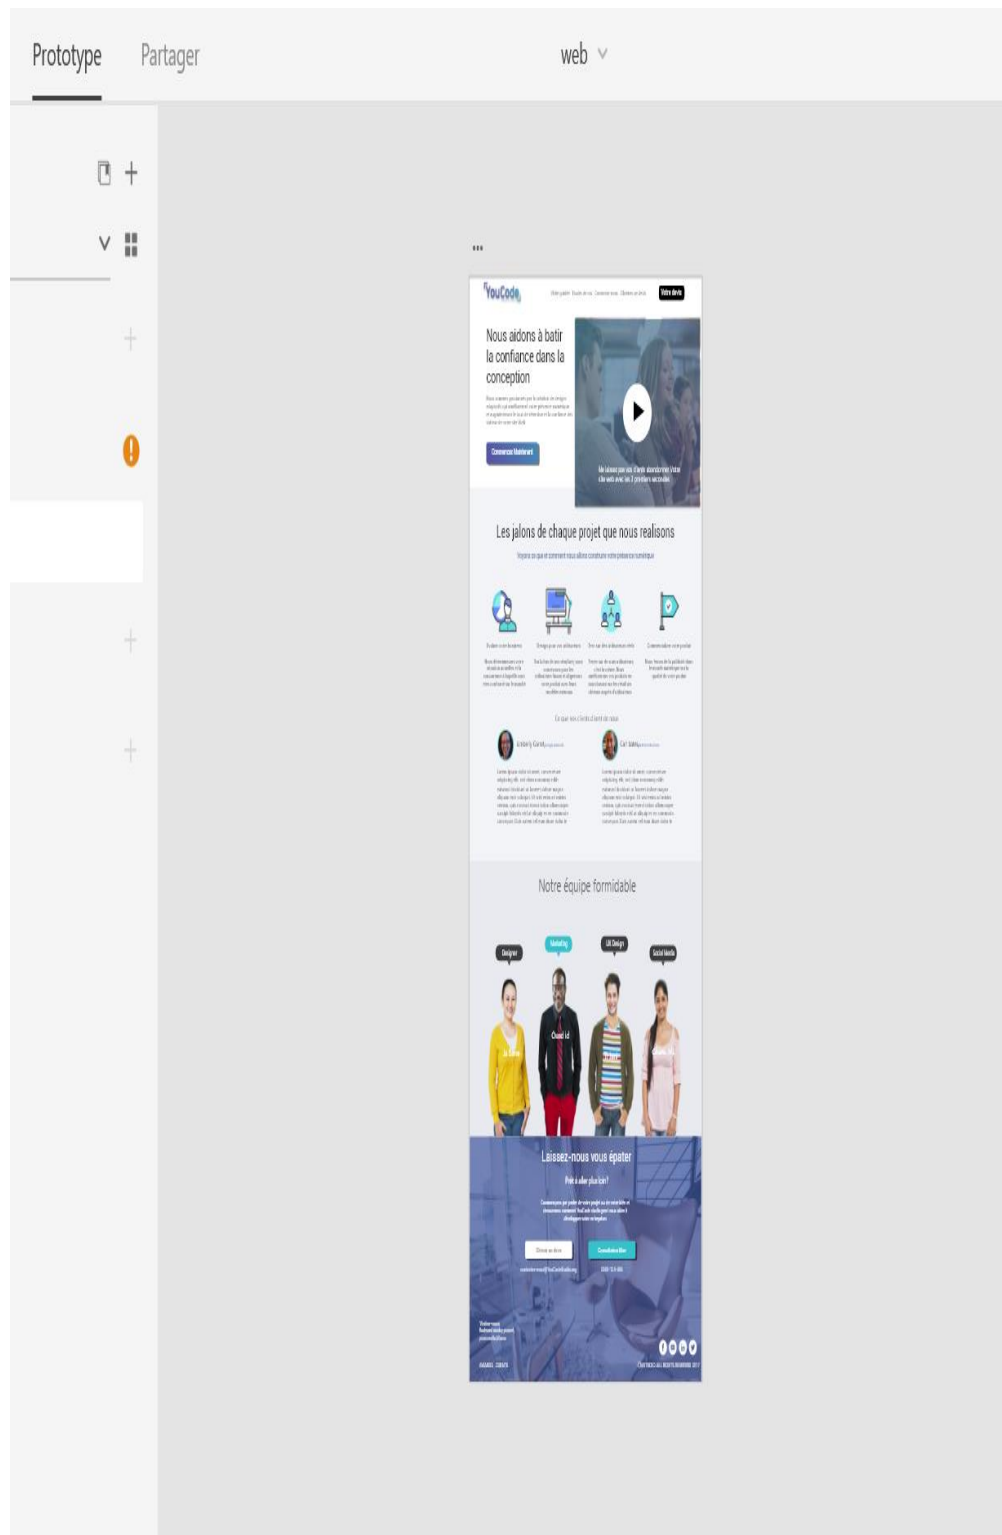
Prototype Partager

web

YouCode

Votre devis

Nous aidons à batir la confiance dans la conception

Commencez Maintenant

Les jalons de chaque projet que nous realisons

Notre équipe formidable

Designer

Marketing

UX Design

Social Media

Laissez-nous vous épater

Prêt à aller plus loin?

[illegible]